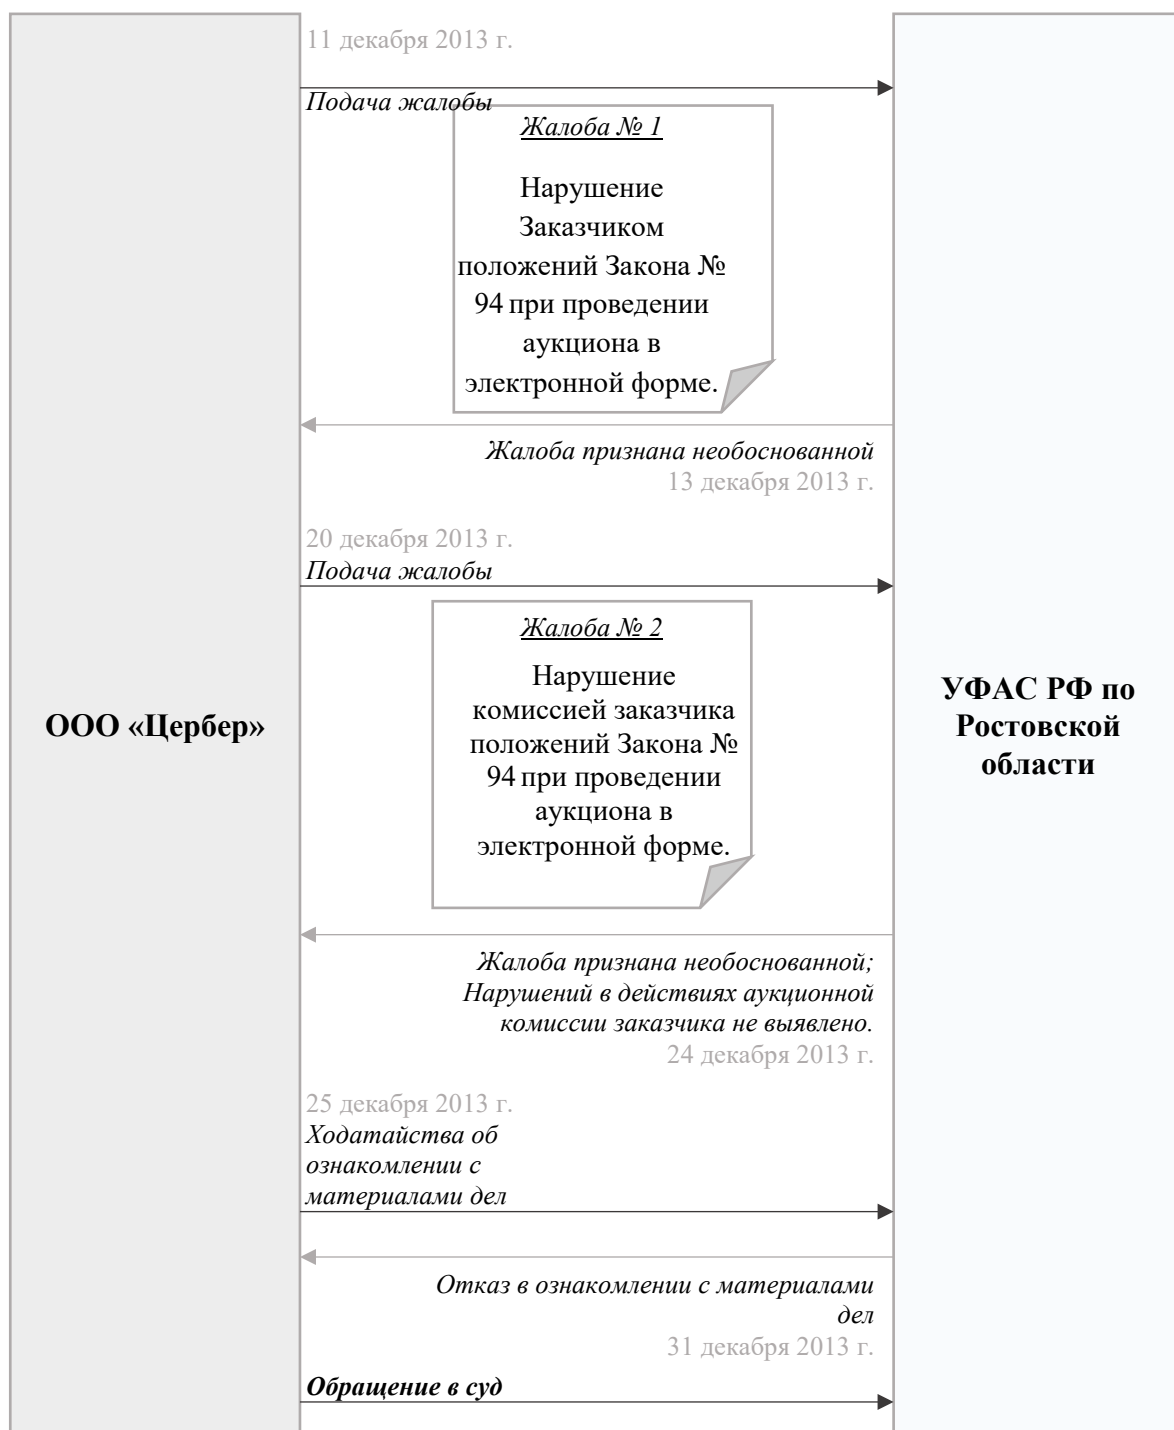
ООО «Цербер»

11 декабря 2013 г.

*Подача жалобы*

*Жалоба № 1*

Нарушение Заказчиком положений Закона № 94 при проведении аукциона в электронной форме.

*Жалоба признана необоснованной*

13 декабря 2013 г.

20 декабря 2013 г.

*Подача жалобы*

*Жалоба № 2*

Нарушение комиссией заказчика положений Закона № 94 при проведении аукциона в электронной форме.

*Жалоба признана необоснованной; Нарушений в действиях аукционной комиссии заказчика не выявлено.*

24 декабря 2013 г.

25 декабря 2013 г.

*Ходатайства об ознакомлении с материалами дел*

*Отказ в ознакомлении с материалами дел*

31 декабря 2013 г.

***Обращение в суд***

УФАС РФ по Ростовской области